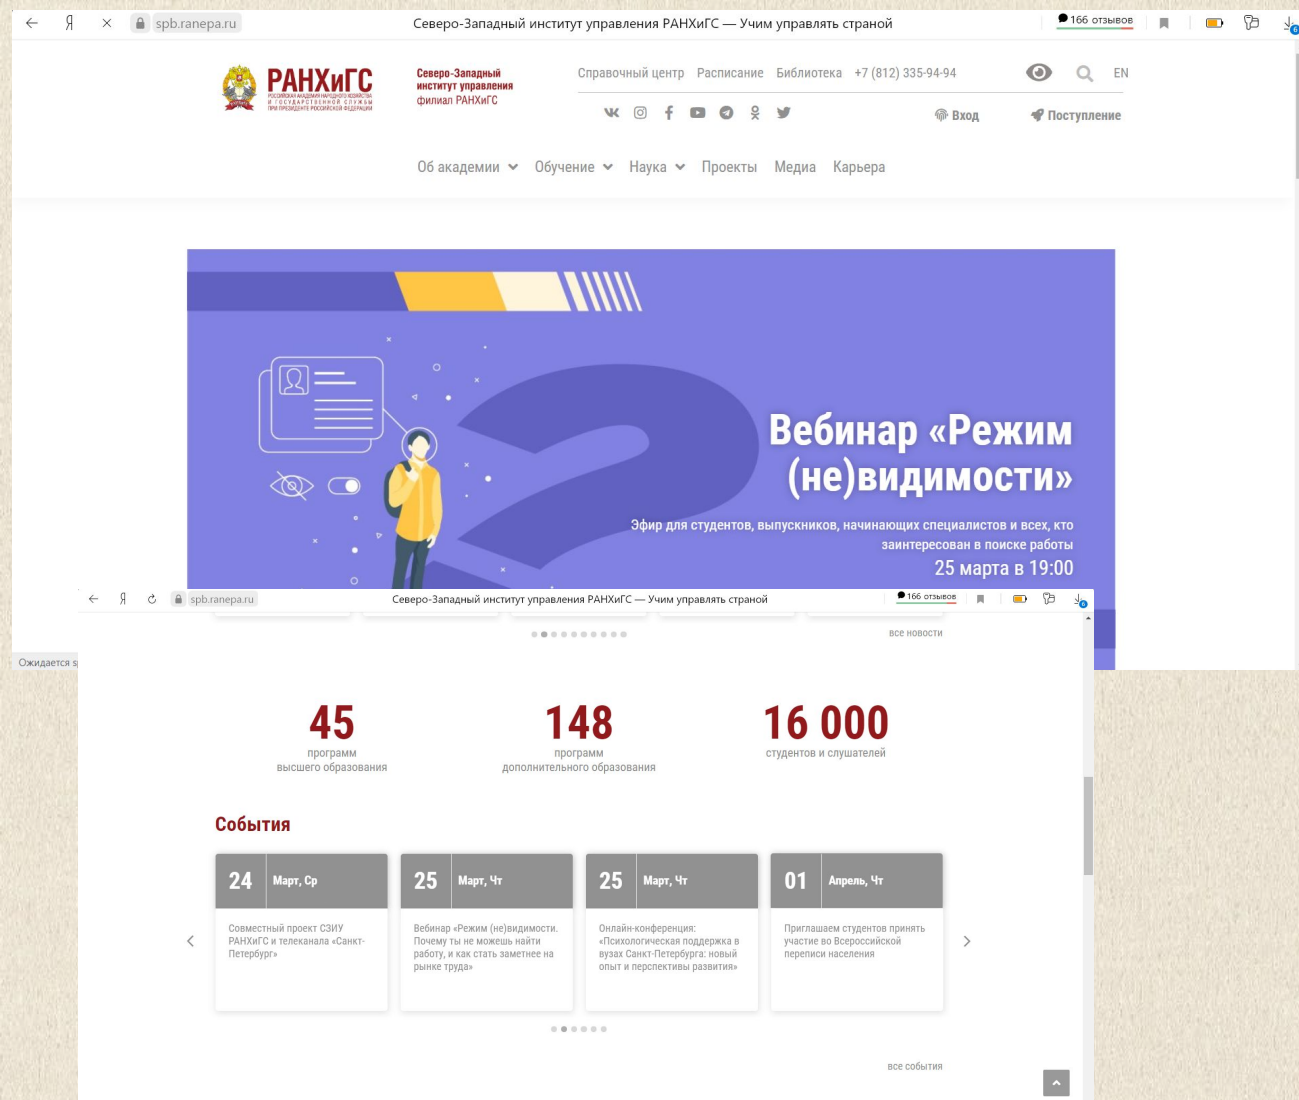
spb.ranepa.ru Северо-Западный институт управления РАНХиГС — Учим управлять страной 166 отзывов

РАНХиГС РОССИЙСКАЯ АКАДЕМИЯ НАРОДНОГО ХОЗЯЙСТВА И ГОСУДАРСТВЕННОЙ СЛУЖБЫ ПРИ ПРЕЗИДЕНТЕ РОССИЙСКОЙ ФЕДЕРАЦИИ

Северо-Западный институт управления филиал РАНХиГС

Справочный центр Расписание Библиотека +7 (812) 335-94-94 EN

Вход Поступление

Об академии Обучение Наука Проекты Медиа Карьера

Вебинар «Режим (не)видимости»

Эфир для студентов, выпускников, начинающих специалистов и всех, кто заинтересован в поиске работы

25 марта в 19:00

spb.ranepa.ru Северо-Западный институт управления РАНХиГС — Учим управлять страной 166 отзывов

все новости

Ожидается s

45 программ высшего образования

148 программ дополнительного образования

16 000 студентов и слушателей

События

24 Март, Ср
Совместный проект СЗИУ РАНХиГС и телеканала «Санкт-Петербург»

25 Март, Чт
Вебинар «Режим (не)видимости. Почему ты не можешь найти работу, и как стать заметнее на рынке труда»

25 Март, Чт
Онлайн-конференция: «Психологическая поддержка в вузах Санкт-Петербурга: новый опыт и перспективы развития»

01 Апрель, Чт
Приглашаем студентов принять участие во Всероссийской переписи населения

все события